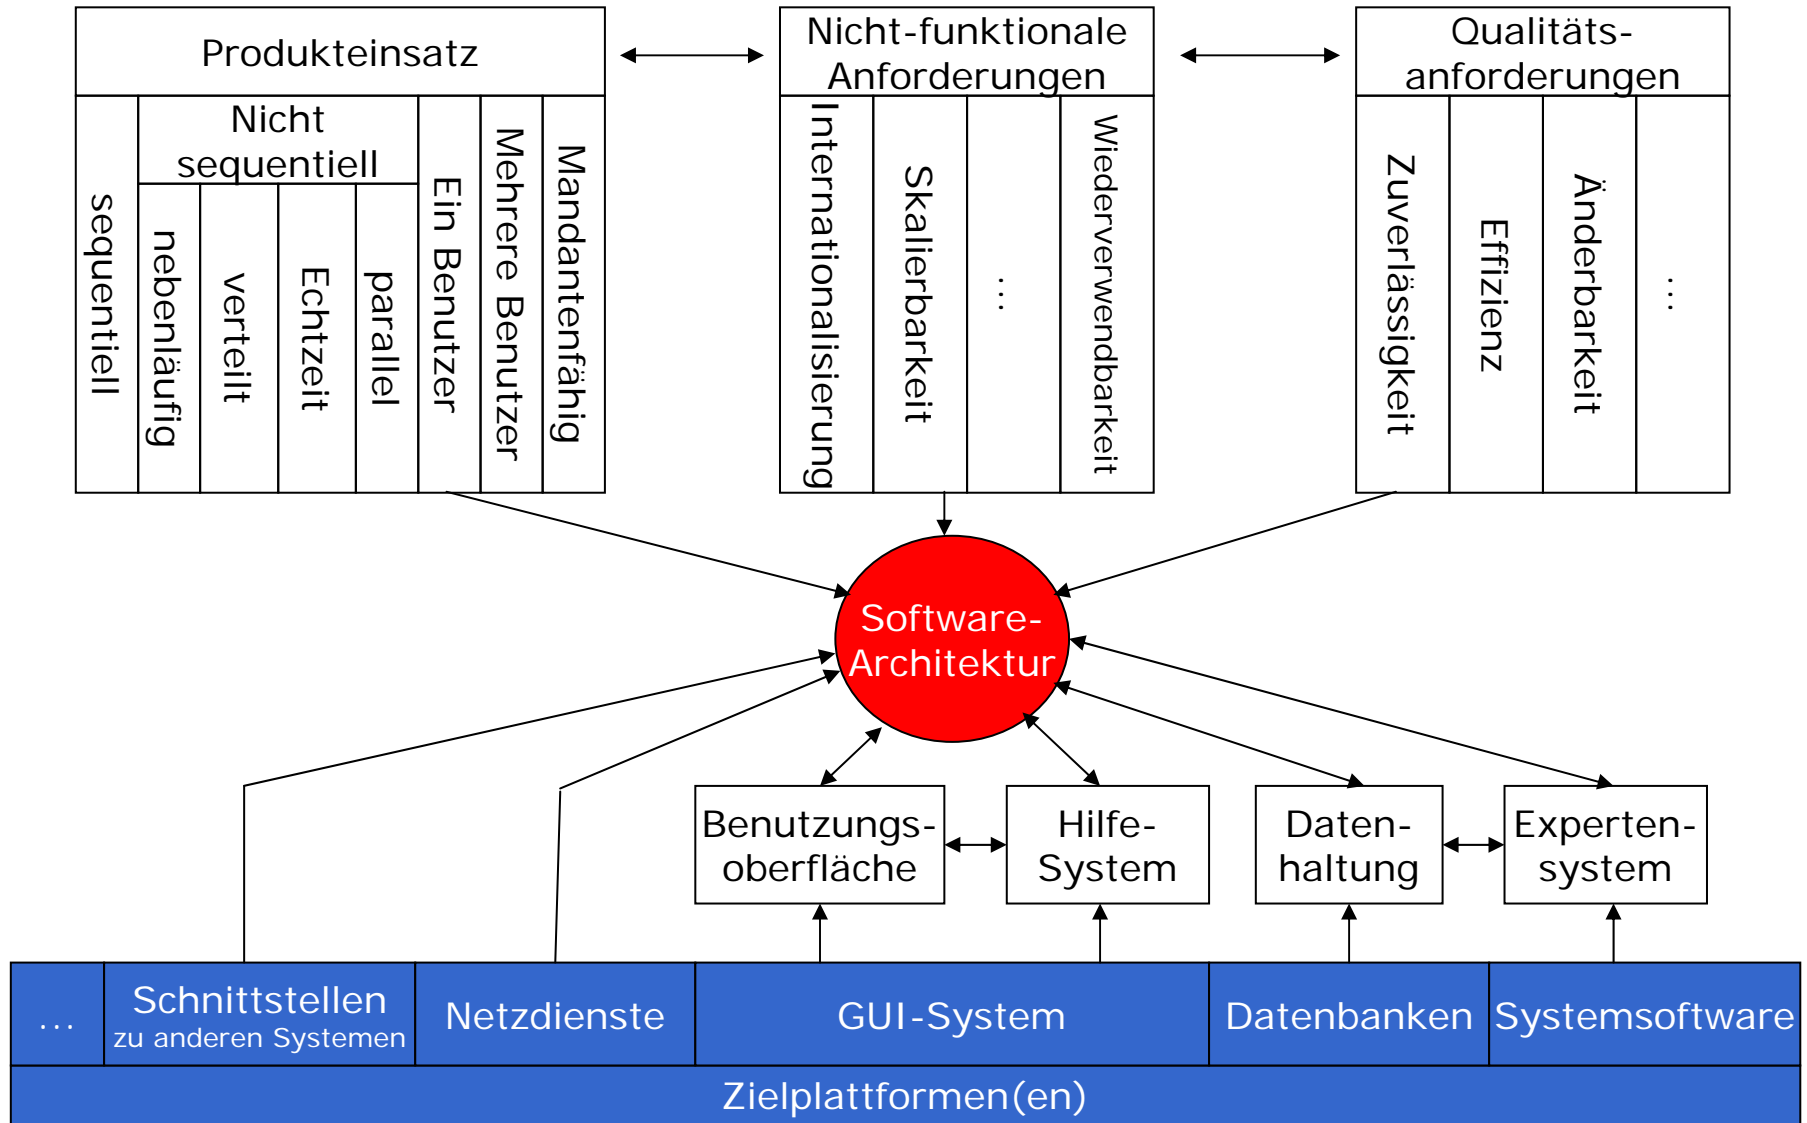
Produkteinsatz

Nicht sequentiell

sequentiell

nebenläufig

verteilt

Echtzeit

parallel

Ein Benutzer

Mehrere Benutzer

Mandantenfähig

Nicht-funktionale Anforderungen

Internationalisierung

Skalierbarkeit

...

Wiederverwendbarkeit

Qualitätsanforderungen

Zuverlässigkeit

Effizienz

Änderbarkeit

...

Software-Architektur

Benutzungsoberfläche

Hilfe-System

Datenhaltung

Expertensystem

...

Schnittstellen zu anderen Systemen

Netzdienste

GUI-System

Datenbanken

Systemsoftware

Zielplattformen(en)